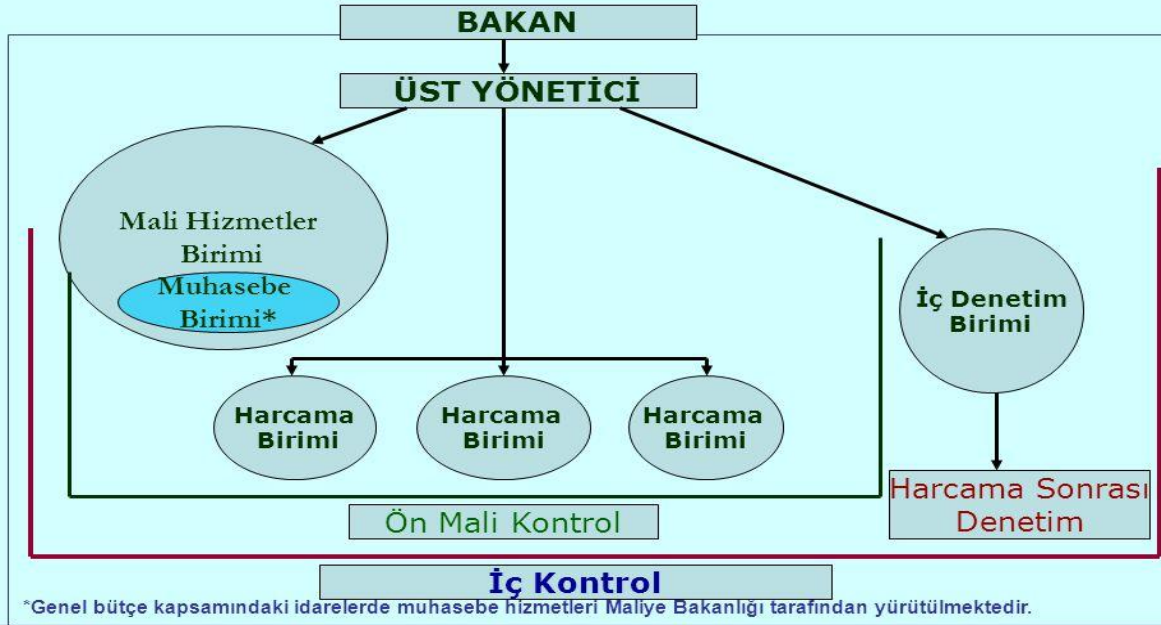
BAKAN

ÜST YÖNETİCİ

Mali Hizmetler Birimi

Muhasebe Birimi*

İç Denetim Birimi

Harcama Birimi

Harcama Birimi

Harcama Birimi

Harcama Sonrası Denetim

Ön Mali Kontrol

İç Kontrol

*Genel bütçe kapsamındaki idarelerde muhasebe hizmetleri Maliye Bakanlığı tarafından yürütülmektedir.